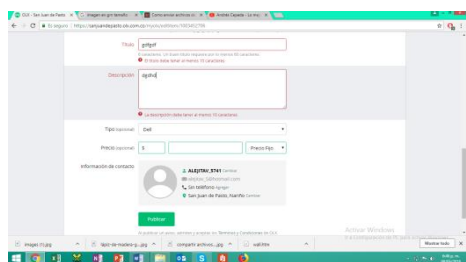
OLX - San Juan de Pasto | Imagen de gm tamaño | Cómo enviar archivos | Andrés Cepeda - La muj
Es seguro | https://sanjuandepasto.olx.com.co/nf/posting/edition/1002482794

Título gdfgdf
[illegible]
El título debe tener al menos 15 caracteres

Descripción dgshu|
La descripción debe tener al menos 15 caracteres

Tipo (opcional) Dell
Precio (opcional) $ Precio Fijo
Información de contacto
ALEJITAV_5741 Cambiar
alejitav_5@hotmail.com
Sin teléfono Agregar
San Juan de Pasto, Nariño Cambiar

Publicar
Al publicar un aviso, apruebas y aceptas los Términos y Condiciones de OLX

Activar Windows
Ir a Configuración de PC para activar Windows.

Imagen (1).jpg | lápiz-de-madera-p....jpg | comparte archivos....jpg | wall.htm | Mostrar todo